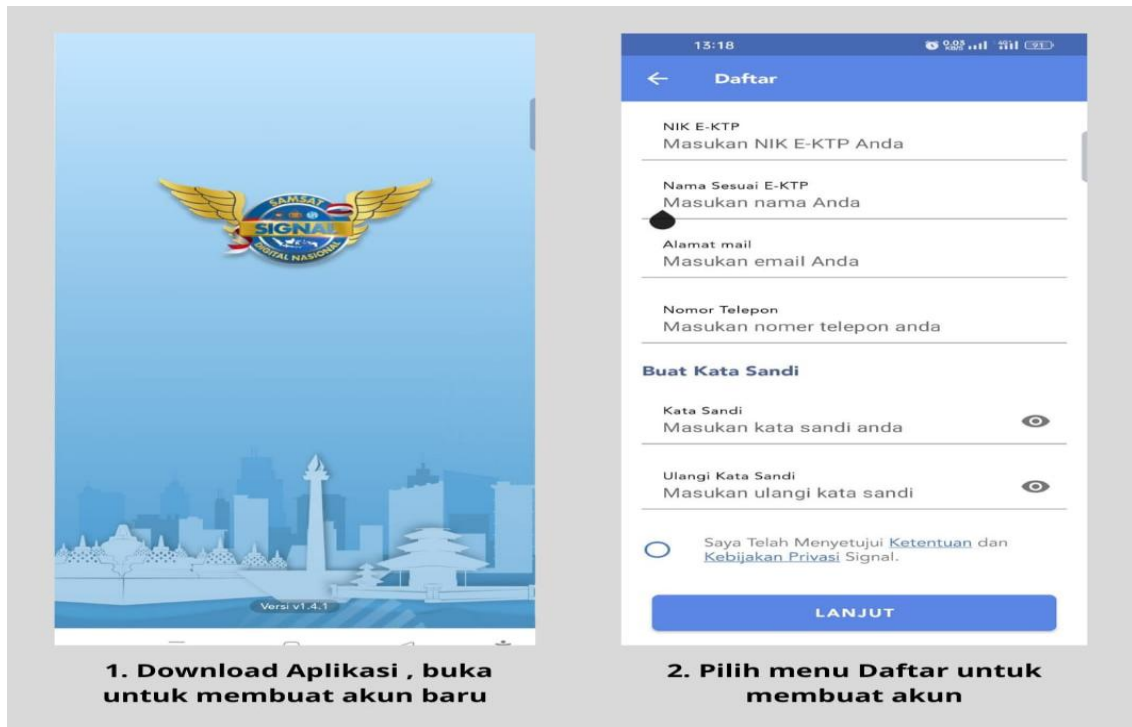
SAMSAT
SIGNAL
DIGITAL NASIONAL

Versi v1.4.1

1. Download Aplikasi , buka untuk membuat akun baru

13:18

←  Daftar

NIK E-KTP
Masukan NIK E-KTP Anda

Nama Sesuai E-KTP
Masukan nama Anda

Alamat mail
Masukan email Anda

Nomor Telepon
Masukan nomer telepon anda

Buat Kata Sandi

Kata Sandi
Masukan kata sandi anda

Ulangi Kata Sandi
Masukan ulangi kata sandi

Saya Telah Menyetujui Ketentuan dan Kebijakan Privasi Signal.

LANJUT

2. Pilih menu Daftar untuk membuat akun